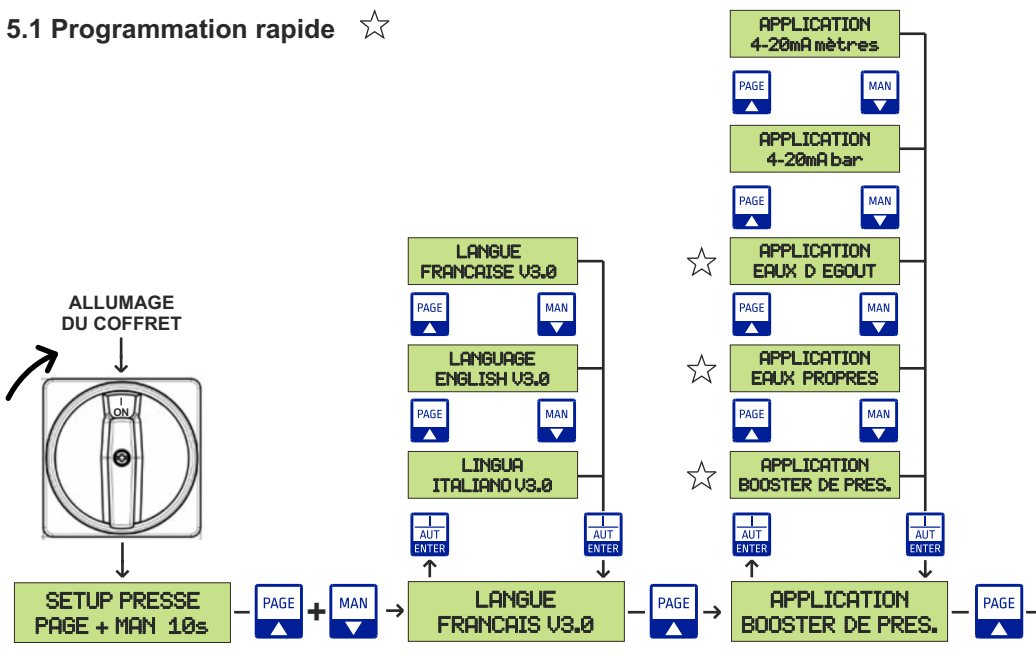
5.1 Programmation rapide ☆

ALLUMAGE DU COFFRET

I ON

SETUP PRESSE PAGE + MAN 10s

PAGE + MAN

LANGUE FRANCAISE V3.0

PAGE MAN

LANGUAGE ENGLISH V3.0

PAGE MAN

LINGUA ITALIANO V3.0

I AUT ENTER

I AUT ENTER

LANGUE FRANCAIS V3.0

PAGE

APPLICATION 4-20mA mètres

PAGE MAN

APPLICATION 4-20mA bar

PAGE MAN

☆ APPLICATION EAUX D EGOUT

PAGE MAN

☆ APPLICATION EAUX PROPRES

PAGE MAN

☆ APPLICATION BOOSTER DE PRES.

I AUT ENTER

I AUT ENTER

APPLICATION BOOSTER DE PRES.

PAGE